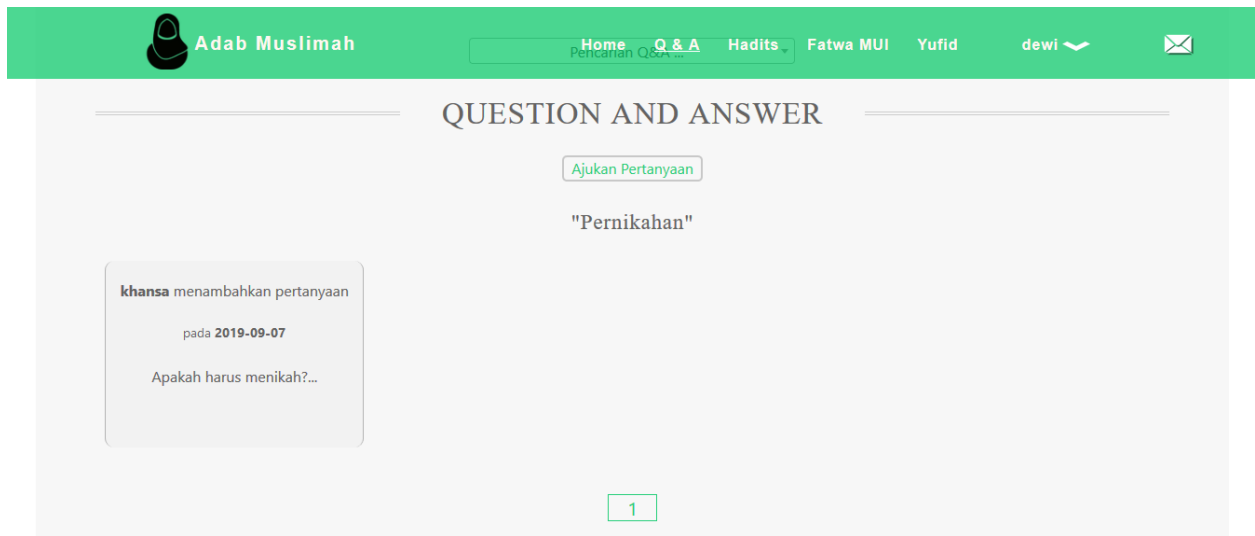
Adab Muslimah

Pencarian Q&A ...

Home Q & A Hadits Fatwa MUI Yufid dewi

QUESTION AND ANSWER

Ajukan Pertanyaan

"Pernikahan"

**khansa** menambahkan pertanyaan

pada **2019-09-07**

Apakah harus menikah?...

1